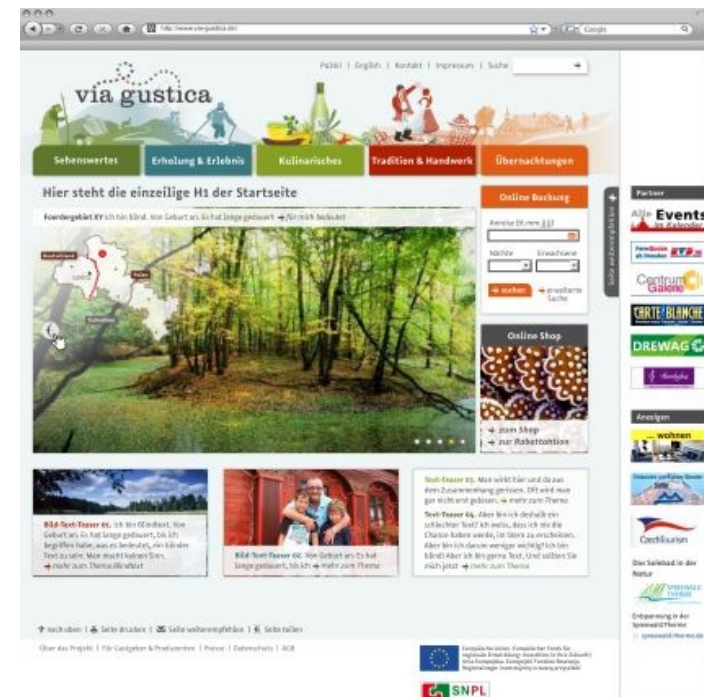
http://www.via-gustica.de/

Polski | English | Kontakt | Impressum | Suche

via gustica

Sehenswertes | Erholung & Erlebnis | Kulinarisches | Tradition & Handwerk | Übernachtungen

Hier steht die einzeilige H1 der Startseite

Foerdergebiet XY Ich bin Blindtext. Von Geburt an. Es hat lange gedauert → für mich bedeutet

Deutschland

Polen

Tschechien

Online Buchung

Anreise (tt.mm.jjjj)

Nächte

Erwachsene

→ suchen

→ erweiterte Suche

Online Shop

→ zum Shop

→ zur Rabattaktion

Seite weiterempfehlen

Bild-Text-Teaser 01. Ich bin Blindtext. Von Geburt an. Es hat lange gedauert, bis ich begriffen habe, was es bedeutet, ein blinder Text zu sein: Man macht keinen Sinn. → mehr zum Thema Blindtext

Bild-Text-Teaser 02. Von Geburt an. Es hat lange gedauert, bis ich → mehr zum Thema

Text-Teaser 03. Man wirkt hier und da aus dem Zusammenhang gerissen. Oft wird man gar nicht erst gelesen. → mehr zum Thema

Text-Teaser 04. Aber bin ich deshalb ein schlechter Text? Ich weiss, dass ich nie die Chance haben werde, im Stern zu erscheinen. Aber bin ich darum weniger wichtig? Ich bin blind! Aber ich bin gerne Text. Und sollten Sie mich jetzt → mehr zum Thema

↑ nach oben | Seite drucken | Seite weiterempfehlen | Seite teilen

Über das Projekt | Für Gastgeber & Produzenten | Presse | Datenschutz | AGB

Europäische Union. Europäischer Fonds für regionale Entwicklung: Investition in Ihre Zukunft

SNPL

Partner

Alle Events im Kalender

Centrum Galerie

CARTE BLANCHE

DREWAG

Anzeigen

... wohnen

Czechtourism

Das Solebad in der Natur

Spreewald Therme

Entspannung in der Spreewald Therme

spreewald-therme.de